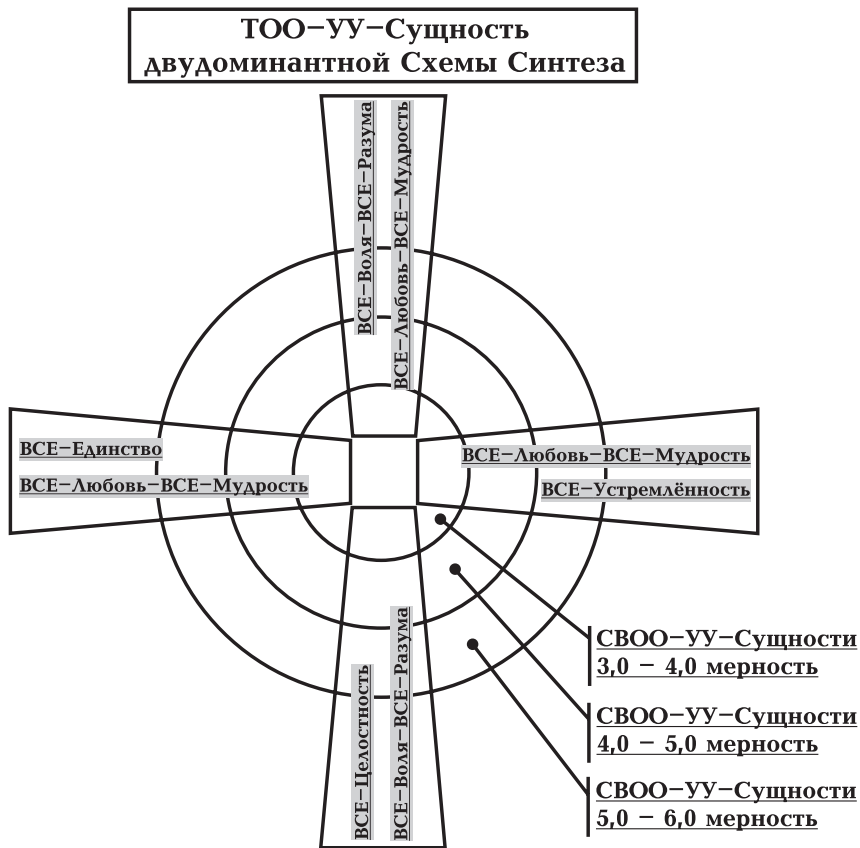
ТОО–УУ–Сущность двудоминантной Схемы Синтеза

ВСЕ–Воля–ВСЕ–Разума
ВСЕ–Любовь–ВСЕ–Мудрость

ВСЕ–Единство
ВСЕ–Любовь–ВСЕ–Мудрость

ВСЕ–Любовь–ВСЕ–Мудрость
ВСЕ–Устремлённость

ВСЕ–Целостность
ВСЕ–Воля–ВСЕ–Разума

СВОО–УУ–Сущности
3,0 – 4,0 мерность

СВОО–УУ–Сущности
4,0 – 5,0 мерность

СВОО–УУ–Сущности
5,0 – 6,0 мерность